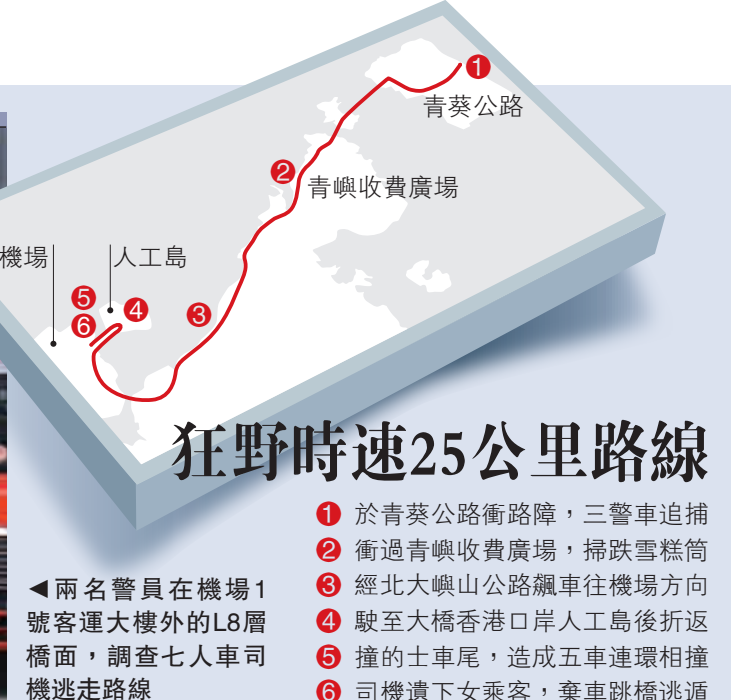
1 青葵公路

2 青嶼收費廣場

機場

人工島

5 4

6 3

狂野時速25公里路線

1 於青葵公路衝路障，三警車追捕
2 衝過青嶼收費廣場，掃跌雪糕筒
3 經北大嶼山公路飆車往機場方向
4 駛至大橋香港口岸人工島後折返
5 撞的士車尾，造成五車連環相撞
6 司機遺下女乘客，棄車跳橋逃遁

◀兩名警員在機場1號客運大樓外的L8層橋面，調查七人車司機逃走路線